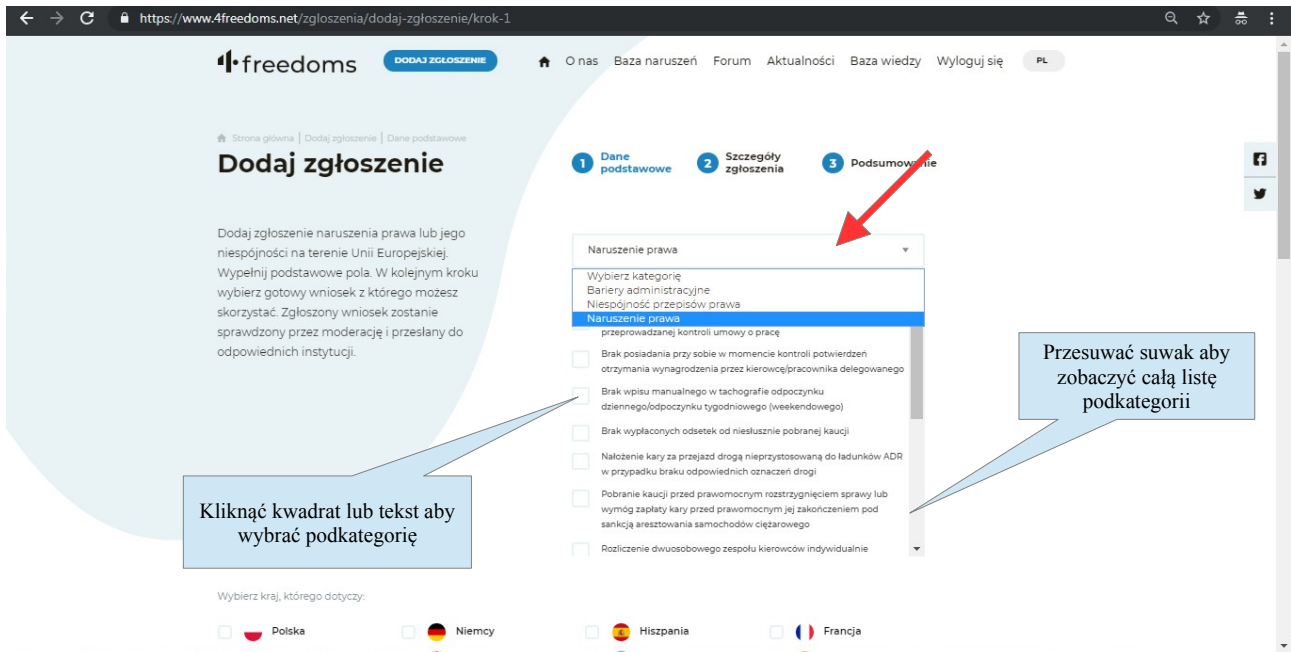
https://www.4freedoms.net/zgloszenia/dodaj-zgłoszenie/krok-1

4freedoms DODAJ ZGŁOSZENIE O nas Baza naruszeń Forum Aktualności Baza wiedzy Wyloguj się PL

Strona główna | Dodaj zgłoszenie | Dane podstawowe

Dodaj zgłoszenie

1 Dane podstawowe 2 Szczegóły zgłoszenia 3 Podsumowanie

Dodaj zgłoszenie naruszenia prawa lub jego niespójności na terenie Unii Europejskiej. Wypełnij podstawowe pola. W kolejnym kroku wybierz gotowy wniosek z którego możesz skorzystać. Zgłoszony wniosek zostanie sprawdzony przez moderację i przesłany do odpowiednich instytucji.

Naruszenie prawa

Wybierz kategorię
Bariery administracyjne
Niespójność przepisów prawa
Naruszenie prawa

przeprowadzanej kontroli umowy o pracę

Brak posiadania przy sobie w momencie kontroli potwierdzeń otrzymania wynagrodzenia przez kierowcę/pracownika delegowanego

Brak wpisu manualnego w tachografie odpoczynku dziennego/odpoczynku tygodniowego (weekendowego)

Brak wypłaconych odsetek od niesłusznie pobranej kaucji

Nałożenie kary za przejazd drogą nieprzystosowaną do ładunków ADR w przypadku braku odpowiednich oznaczeń drogi

Pobranie kaucji przed prawomocnym rozstrzygnięciem sprawy lub wymóg zapłaty kary przed prawomocnym jej zakończeniem pod sankcją aresztowania samochodów ciężarowego

Rozliczenie dwuosobowego zespołu kierowców indywidualnie

Przesuwać suwak aby zobaczyć całą listę podkategorii

Kliknąć kwadrat lub tekst aby wybrać podkategorię

Wybierz kraj, którego dotyczy:

Polska Niemcy Hiszpania Francja